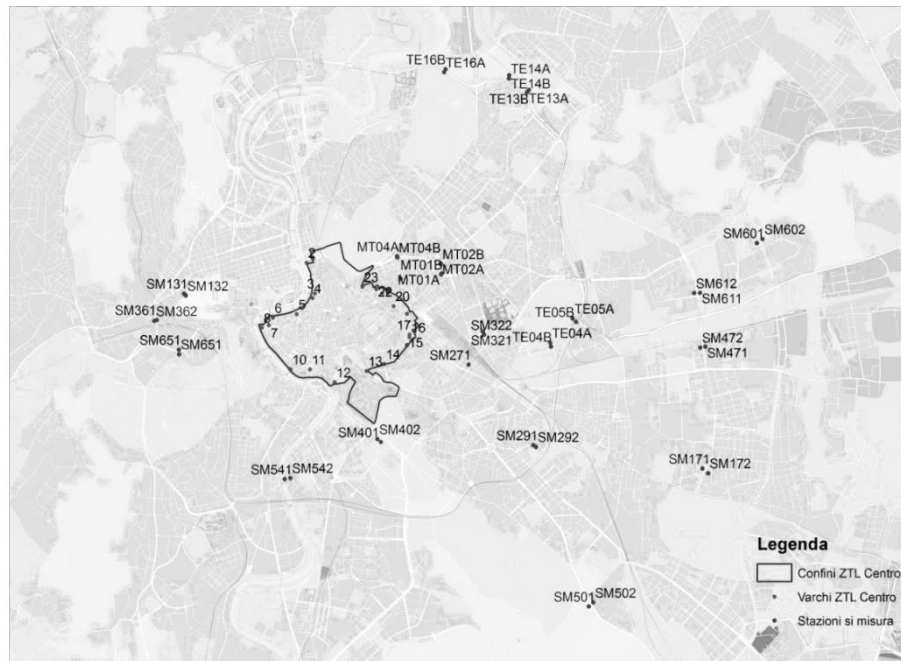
TE16B TE16A
TE14A
TE14B
TE13B TE13A

MT04A MT04B
MT02B
MT01B MT02A
MT01A

SM601 SM602

SM131 SM132
SM361 SM362
SM651 SM651

SM612
SM611

TE05B TE05A
SM322
SM321 TE04B TE04A
SM271

SM472
SM471

8
3
4
6
5
8
7
10 11
12
13 14
15
17 16
23
22 21
20

SM401 SM402
SM291 SM292
SM171 SM172
SM541 SM542

SM501 SM502

Legenda
Confini ZTL Centro
Varchi ZTL Centro
Stazioni si misura